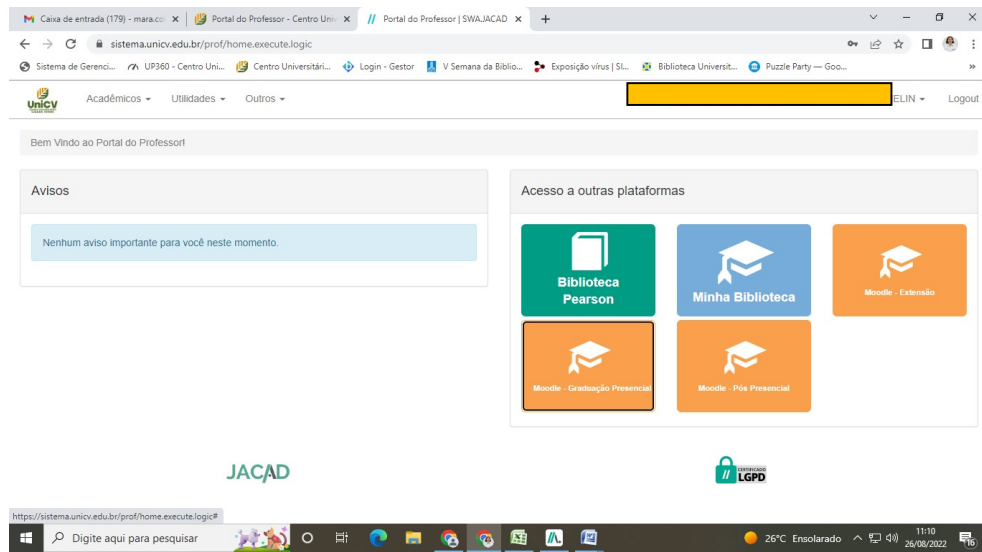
Caixa de entrada (179) - mara.co ×
Portal do Professor - Centro Uni ×
Portal do Professor | SWAJACAD ×
+

sistema.unicv.edu.br/prof/home.execute.logic

Sistema de Gerenci... UP360 - Centro Uni... Centro Universitári... Login - Gestor V Semana da Biblio... Exposição vírus | Sl... Biblioteca Universit... Puzzle Party — Goo...

UNICV
Acadêmicos ▾ Utilidades ▾ Outros ▾
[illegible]ELIN ▾ Logout

Bem Vindo ao Portal do Professor!

Avisos

Nenhum aviso importante para você neste momento.

Acesso a outras plataformas

Biblioteca Pearson
Minha Biblioteca
Moodle - Extensão
Moodle - Graduação Presencial
Moodle - Pós Presencial

JACAD

CERTIFICADO LGPD

https://sistema.unicv.edu.br/prof/home.execute.logic#

Digite aqui para pesquisar
26°C Ensolarado
11:10
26/08/2022